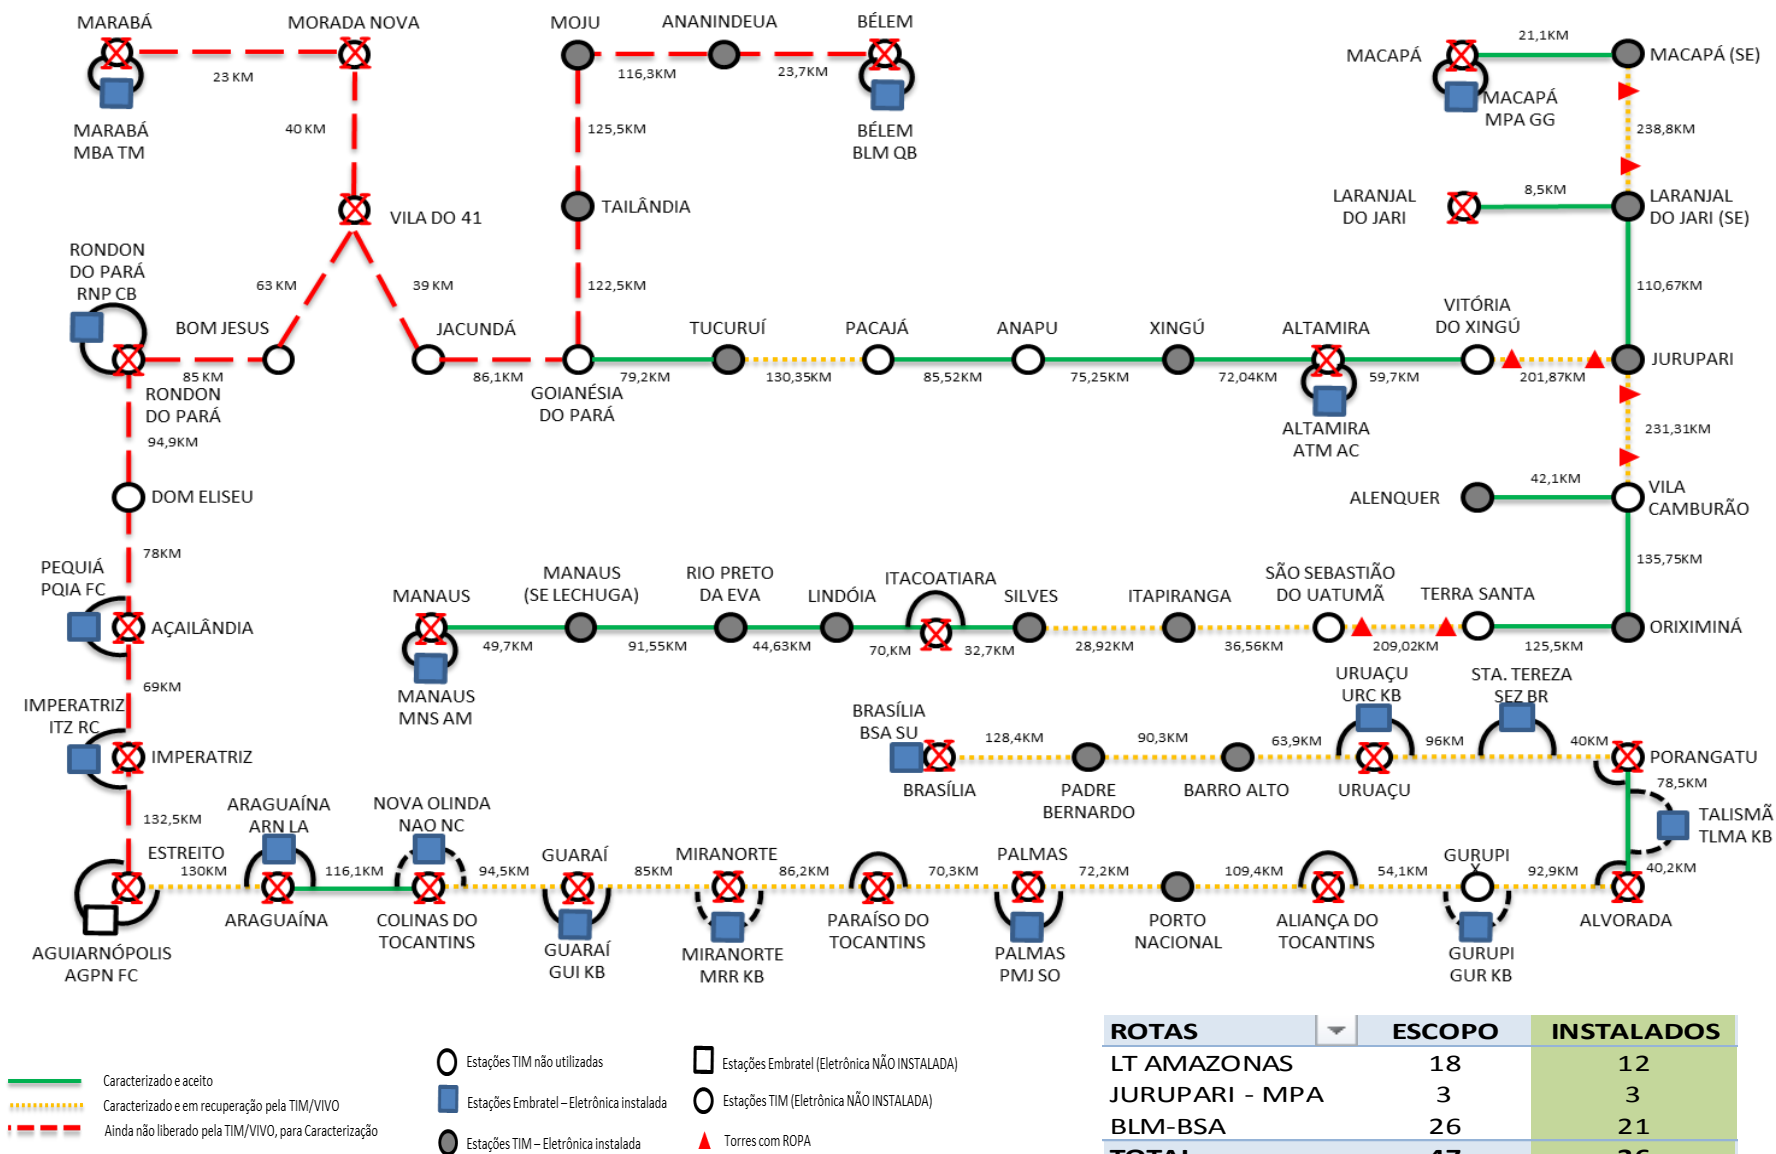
MARABÁ
MORADA NOVA
MOJU
ANANINDEUA
BÉLEM
23 KM
116,3KM
23,7KM
MARABÁ MBA TM
40 KM
125,5KM
BÉLEM BLM QB
MACAPÁ
21,1KM
MACAPÁ (SE)
MACAPÁ MPA GG
238,8KM
VILA DO 41
TAILÂNDIA
LARANJAL DO JARI
8,5KM
LARANJAL DO JARI (SE)
RONDON DO PARÁ RNP CB
63 KM
39 KM
122,5KM
110,67KM
BOM JESUS
JACUNDÁ
TUCURUÍ
PACAJÁ
ANAPU
XINGÚ
ALTAMIRA
VITÓRIA DO XINGÚ
JURUPARI
85 KM
86,1KM
79,2KM
130,35KM
85,52KM
75,25KM
72,04KM
59,7KM
201,87KM
RONDON DO PARÁ
GOIANÉSIA DO PARÁ
ALTAMIRA ATM AC
94,9KM
231,31KM
DOM ELISEU
ALENQUER
42,1KM
VILA CAMBURÃO
78KM
135,75KM
PEQUIÁ PQIA FC
MANAUS
MANAUS (SE LECHUGA)
RIO PRETO DA EVA
LINDÓIA
ITACOATIARA
SILVES
ITAPIRANGA
SÃO SEBASTIÃO DO UATUMÃ
TERRA SANTA
AÇAILÂNDIA
49,7KM
91,55KM
44,63KM
70,KM
32,7KM
28,92KM
36,56KM
209,02KM
125,5KM
ORIXIMINÁ
MANAUS MNS AM
69KM
URUAÇU URC KB
STA. TEREZA SEZ BR
IMPERATRIZ ITZ RC
BRASÍLIA BSA SU
128,4KM
90,3KM
63,9KM
96KM
40KM
IMPERATRIZ
PORANGATU
BRASÍLIA
PADRE BERNARDO
BARRO ALTO
URUAÇU
78,5KM
ARAGUAÍNA ARN LA
NOVA OLINDA NAO NC
132,5KM
TALISMÃ TLMA KB
ESTREITO
GUARAÍ
MIRANORTE
PALMAS
GURUPI
130KM
116,1KM
94,5KM
85KM
86,2KM
70,3KM
72,2KM
109,4KM
54,1KM
92,9KM
40,2KM
ARAGUAÍNA
COLINAS DO TOCANTINS
GUARAÍ GUI KB
MIRANORTE MRR KB
PARAÍSO DO TOCANTINS
PALMAS PMJ SO
PORTO NACIONAL
ALIANÇA DO TOCANTINS
GURUPI GUR KB
ALVORADA
AGUIARNÓPOLIS AGPN FC

Caracterizado e aceito
Caracterizado e em recuperação pela TIM/VIVO
Ainda não liberado pela TIM/VIVO, para Caracterização
Estações TIM não utilizadas
Estações Embratel – Eletrônica instalada
Estações TIM – Eletrônica instalada
Estações Embratel (Eletrônica NÃO INSTALADA)
Estações TIM (Eletrônica NÃO INSTALADA)
Torres com ROPA

| ROTAS | ESCOPO | INSTALADOS |
|---|---|---|
| LT AMAZONAS | 18 | 12 |
| JURUPARI - MPA | 3 | 3 |
| BLM-BSA | 26 | 21 |
| TOTAL | 47 | 36 |